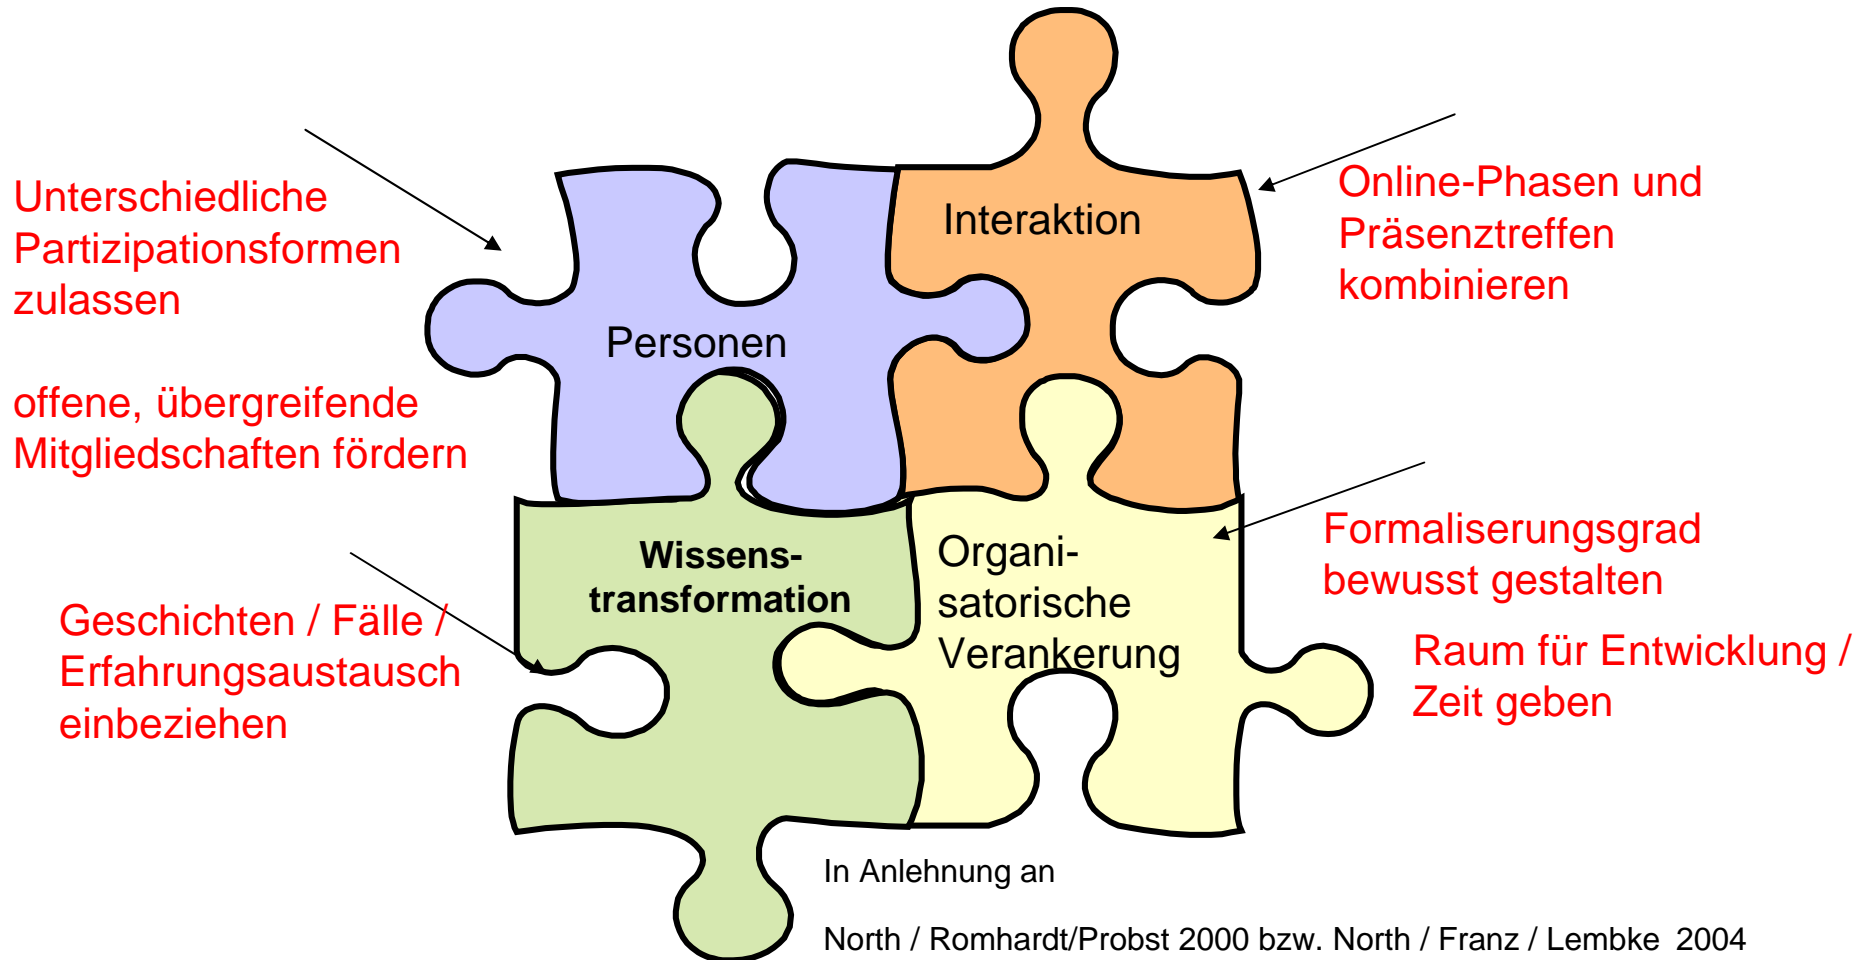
Unterschiedliche Partizipationsformen zulassen

offene, übergreifende Mitgliedschaften fördern

Personen

Interaktion

Online-Phasen und Präsenztreffen kombinieren

Wissens-transformation

Organi-satorische Verankerung

Formaliserungsgrad bewusst gestalten

Raum für Entwicklung / Zeit geben

Geschichten / Fälle / Erfahrungsaustausch einbeziehen

In Anlehnung an

North / Romhardt/Probst 2000 bzw. North / Franz / Lembke 2004